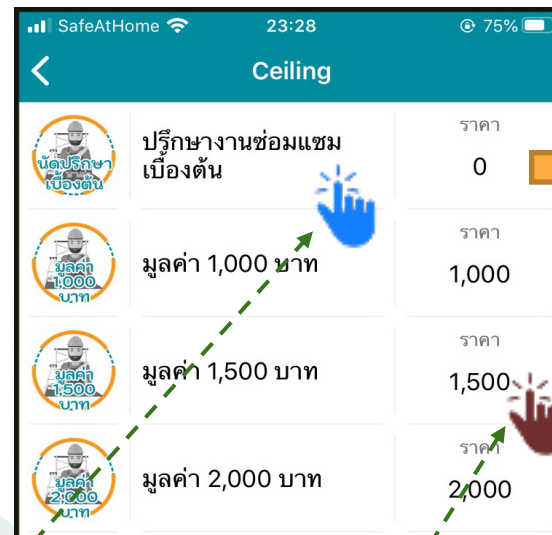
SafeAtHome 23:28 75%

Ceiling

นัดปรึกษา เบื้องต้น
ปรึกษางานซ่อมแซม เบื้องต้น
ราคา
0

มูลค่า 1,000 บาท
มูลค่า 1,000 บาท
ราคา
1,000

มูลค่า 1,500 บาท
มูลค่า 1,500 บาท
ราคา
1,500

มูลค่า 2,000 บาท
มูลค่า 2,000 บาท
ราคา
2,000